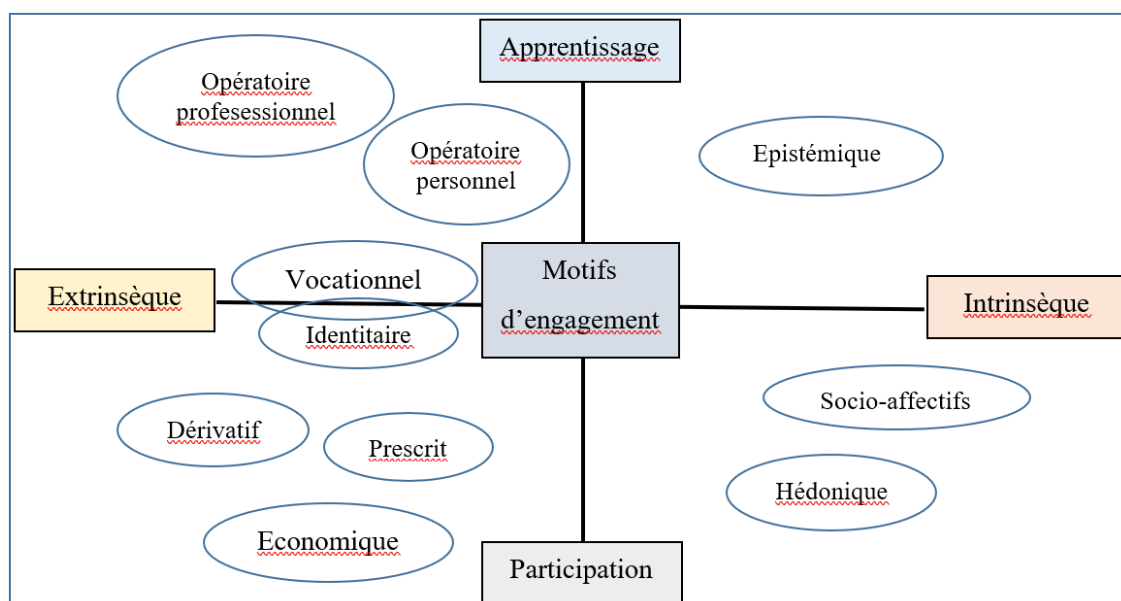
Apprentissage

Opératoire profesessionnel

Opératoire personnel

Epistémique

Vocationnel

Motifs d'engagement

Extrinsèque

Intrinsèque

Identitaire

Socio-affectifs

Dérivatif

Prescrit

Hédonique

Economique

Participation